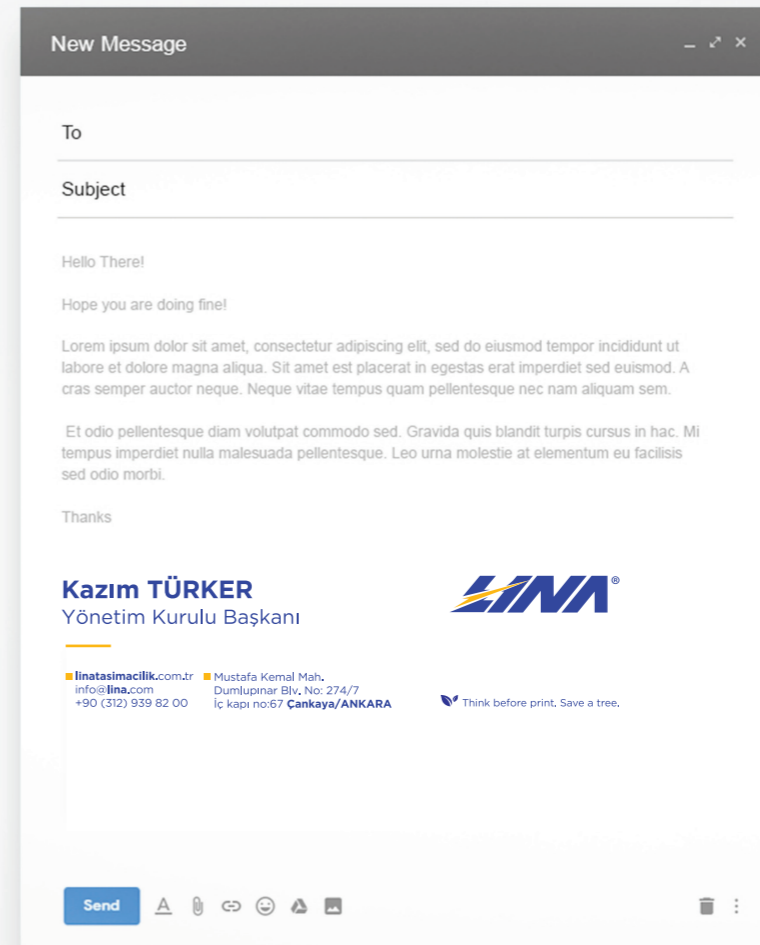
New Message

To

Subject

Hello There!

Hope you are doing fine!

Lorem ipsum dolor sit amet, consectetur adipiscing elit, sed do eiusmod tempor incididunt ut labore et dolore magna aliqua. Sit amet est placerat in egestas erat imperdiet sed euismod. A cras semper auctor neque. Neque vitae tempus quam pellentesque nec nam aliquam sem.

Et odio pellentesque diam volutpat commodo sed. Gravida quis blandit turpis cursus in hac. Mi tempus imperdiet nulla malesuada pellentesque. Leo urna molestie at elementum eu facilisis sed odio morbi.

Thanks

Kazım TÜRKER
Yönetim Kurulu Başkanı

LINA®

linatasimacilik.com.tr
info@lina.com
+90 (312) 939 82 00

Mustafa Kemal Mah.
Dumlupınar Blv. No: 274/7
İç kapı no:67 Çankaya/ANKARA

Think before print. Save a tree.

Send